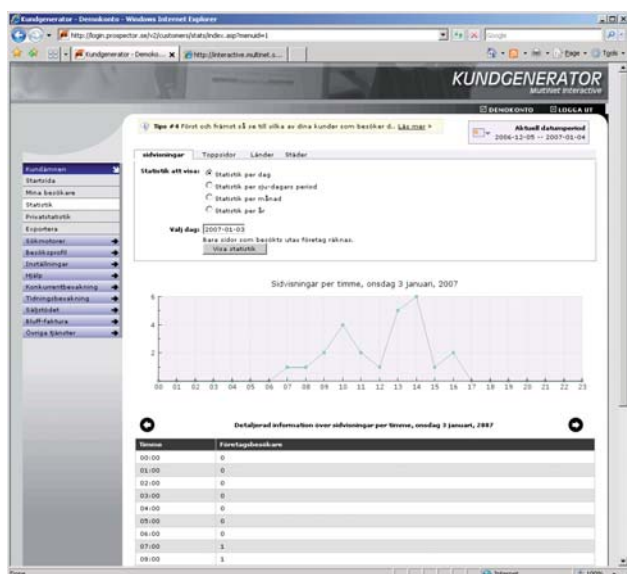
Kundgenerator - Demokonto - Windows Internet Explorer

http://login.prospector.se/v2/customers/stats/index.asp?menuid=1

Kundgenerator - Demoko... | http://interactive.multinet.s...

KUNDGENERATOR
Multinet Interactive

DEMOKONTO LOGGA UT

Tips #4 Först och främst så se till vilka av dina kunder som besöker d.. Läs mer >

Aktuell datumperiod
2006-12-05 -- 2007-01-04

Kundämnen
Startsida
Mina besökare
Statistik
Privatstatistik
Exportera
Sökmotorer
Besöksprofil
Inställningar
Hjälp
Konkurrentbevakning
Tidningsbevakning
Säljmötet
Bluff-faktura
Övriga tjänster

sidvisningar | Toppsidor | Länder | Städer

Statistik att visa:
Statistik per dag
Statistik per sju-dagars period
Statistik per månad
Statistik per år

Välj dag: 2007-01-03
Bara sidor som besökts utav företag räknas.
Visa statistik

Sidvisningar per timme, onsdag 3 januari, 2007

6
4
2
0

00 01 02 03 04 05 06 07 08 09 10 11 12 13 14 15 16 17 18 19 20 21 22 23

Detaljerad information över sidvisningar per timme, onsdag 3 januari, 2007

| Timme | Företagsbesökare |
|---|---|
| 00:00 | 0 |
| 01:00 | 0 |
| 02:00 | 0 |
| 03:00 | 0 |
| 04:00 | 0 |
| 05:00 | 0 |
| 06:00 | 0 |
| 07:00 | 1 |
| 08:00 | 1 |